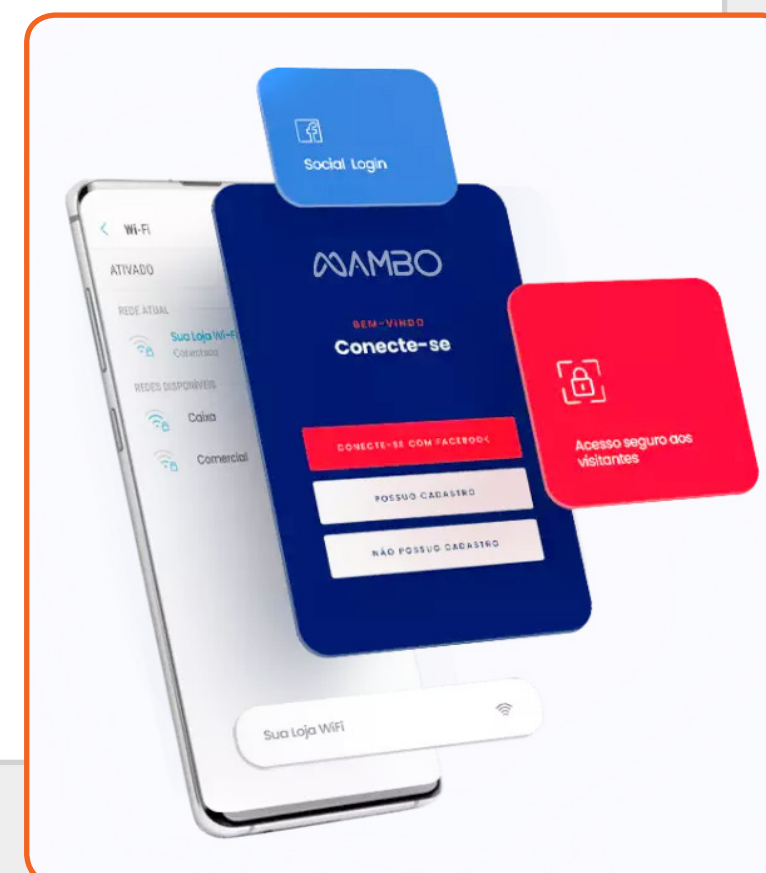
Social Login

Wi-Fi

ATIVADO

REDE ATUAL

Sua Loja Wi-Fi
Conectado

REDES DISPONÍVEIS

Caixa

Comercial

MAMBO

BEM-VINDO

Conecte-se

CONECTE-SE COM FACEBOOK

POSSUO CADASTRO

NÃO POSSUO CADASTRO

Acesso seguro aos visitantes

Sua Loja WiFi